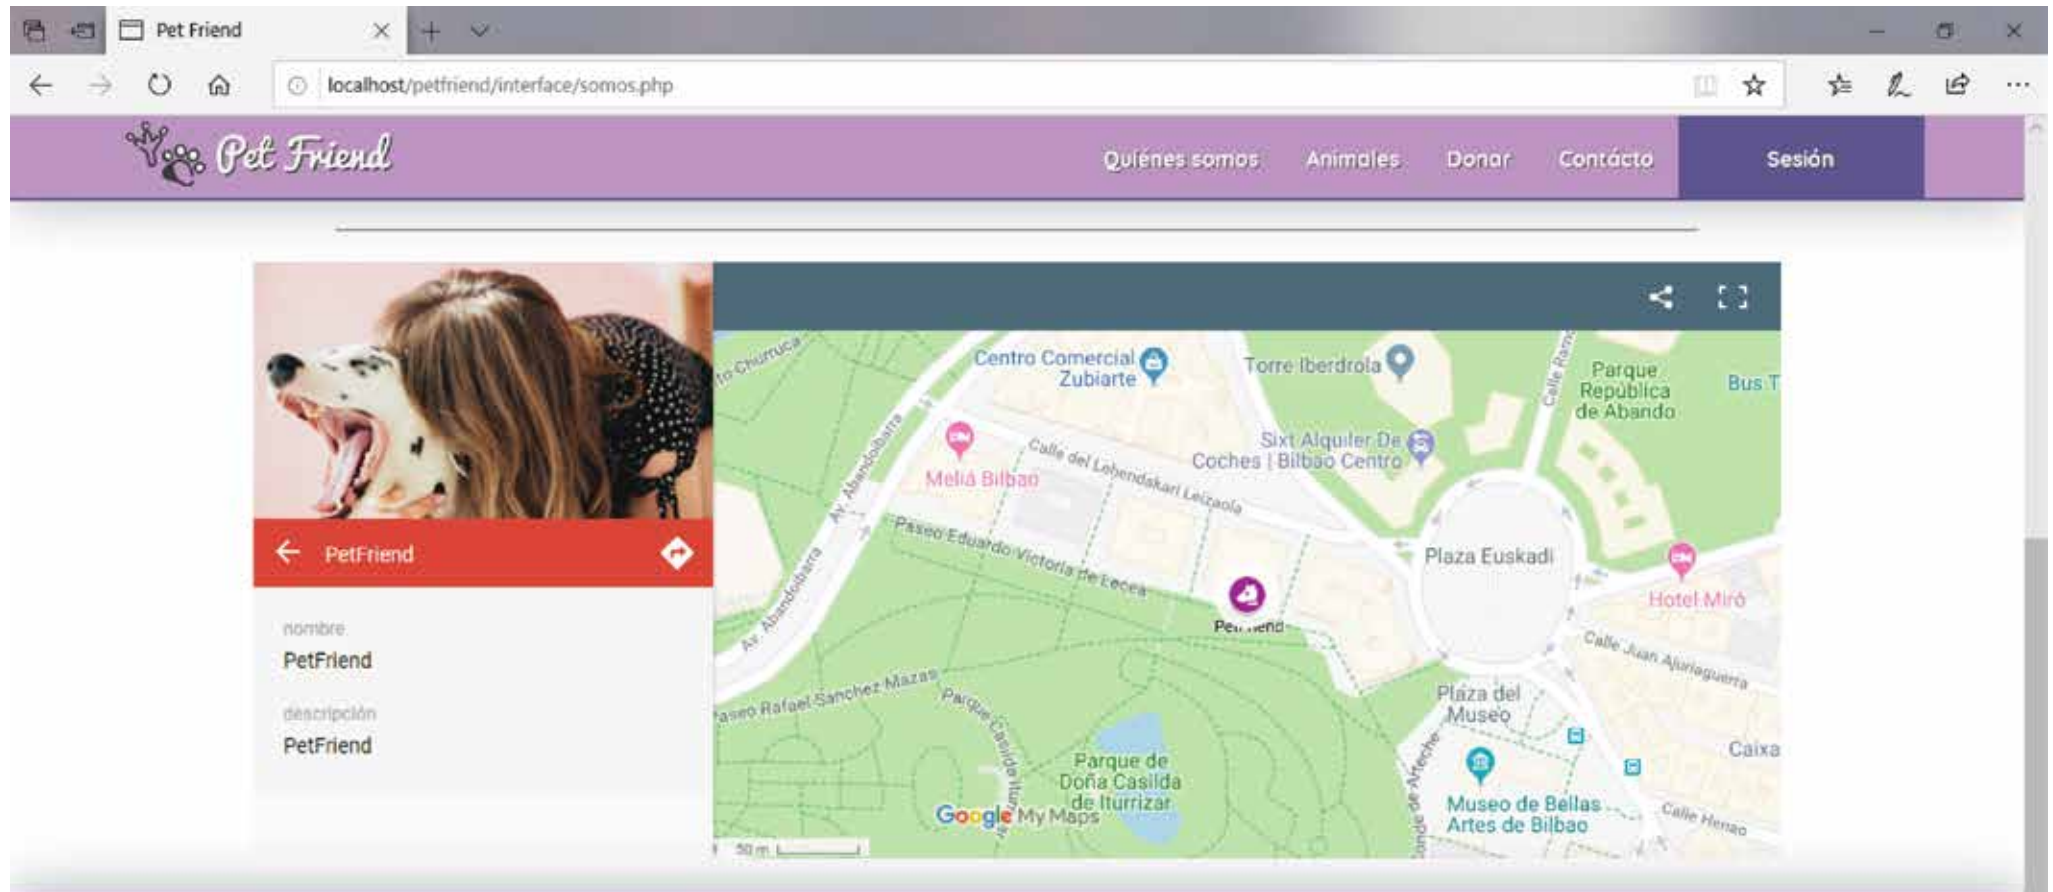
Pet Friend

localhost/petfriend/interface/somos.php

Pet Friend

Quiénes somos Animales Donar Contácto Sesión

PetFriend

nombre
PetFriend

descripción
PetFriend

Centro Comercial Zubiarte
Torre Iberdrola
Parque República de Abando
Bus T
Calle Ramón
to Churruca
Meliá Bilbao
Calle del Lehendakari Leizaola
Sixt Alquiler De Coches | Bilbao Centro
Av. Abandoibarra
Paseo Eduardo Victoria de Lecea
Plaza Euskadi
Hotel Miró
Pet Friend
Calle Juan Ajuriaguerra
Av. Abandoibarra
Paseo Rafael Sanchez Mazas
Parque Casilda Iturrizar
Plaza del Museo
Caixa
Parque de Doña Casilda de Iturrizar
Conde de Arteche
Museo de Bellas Artes de Bilbao
Calle Henao
Google My Maps
50 m